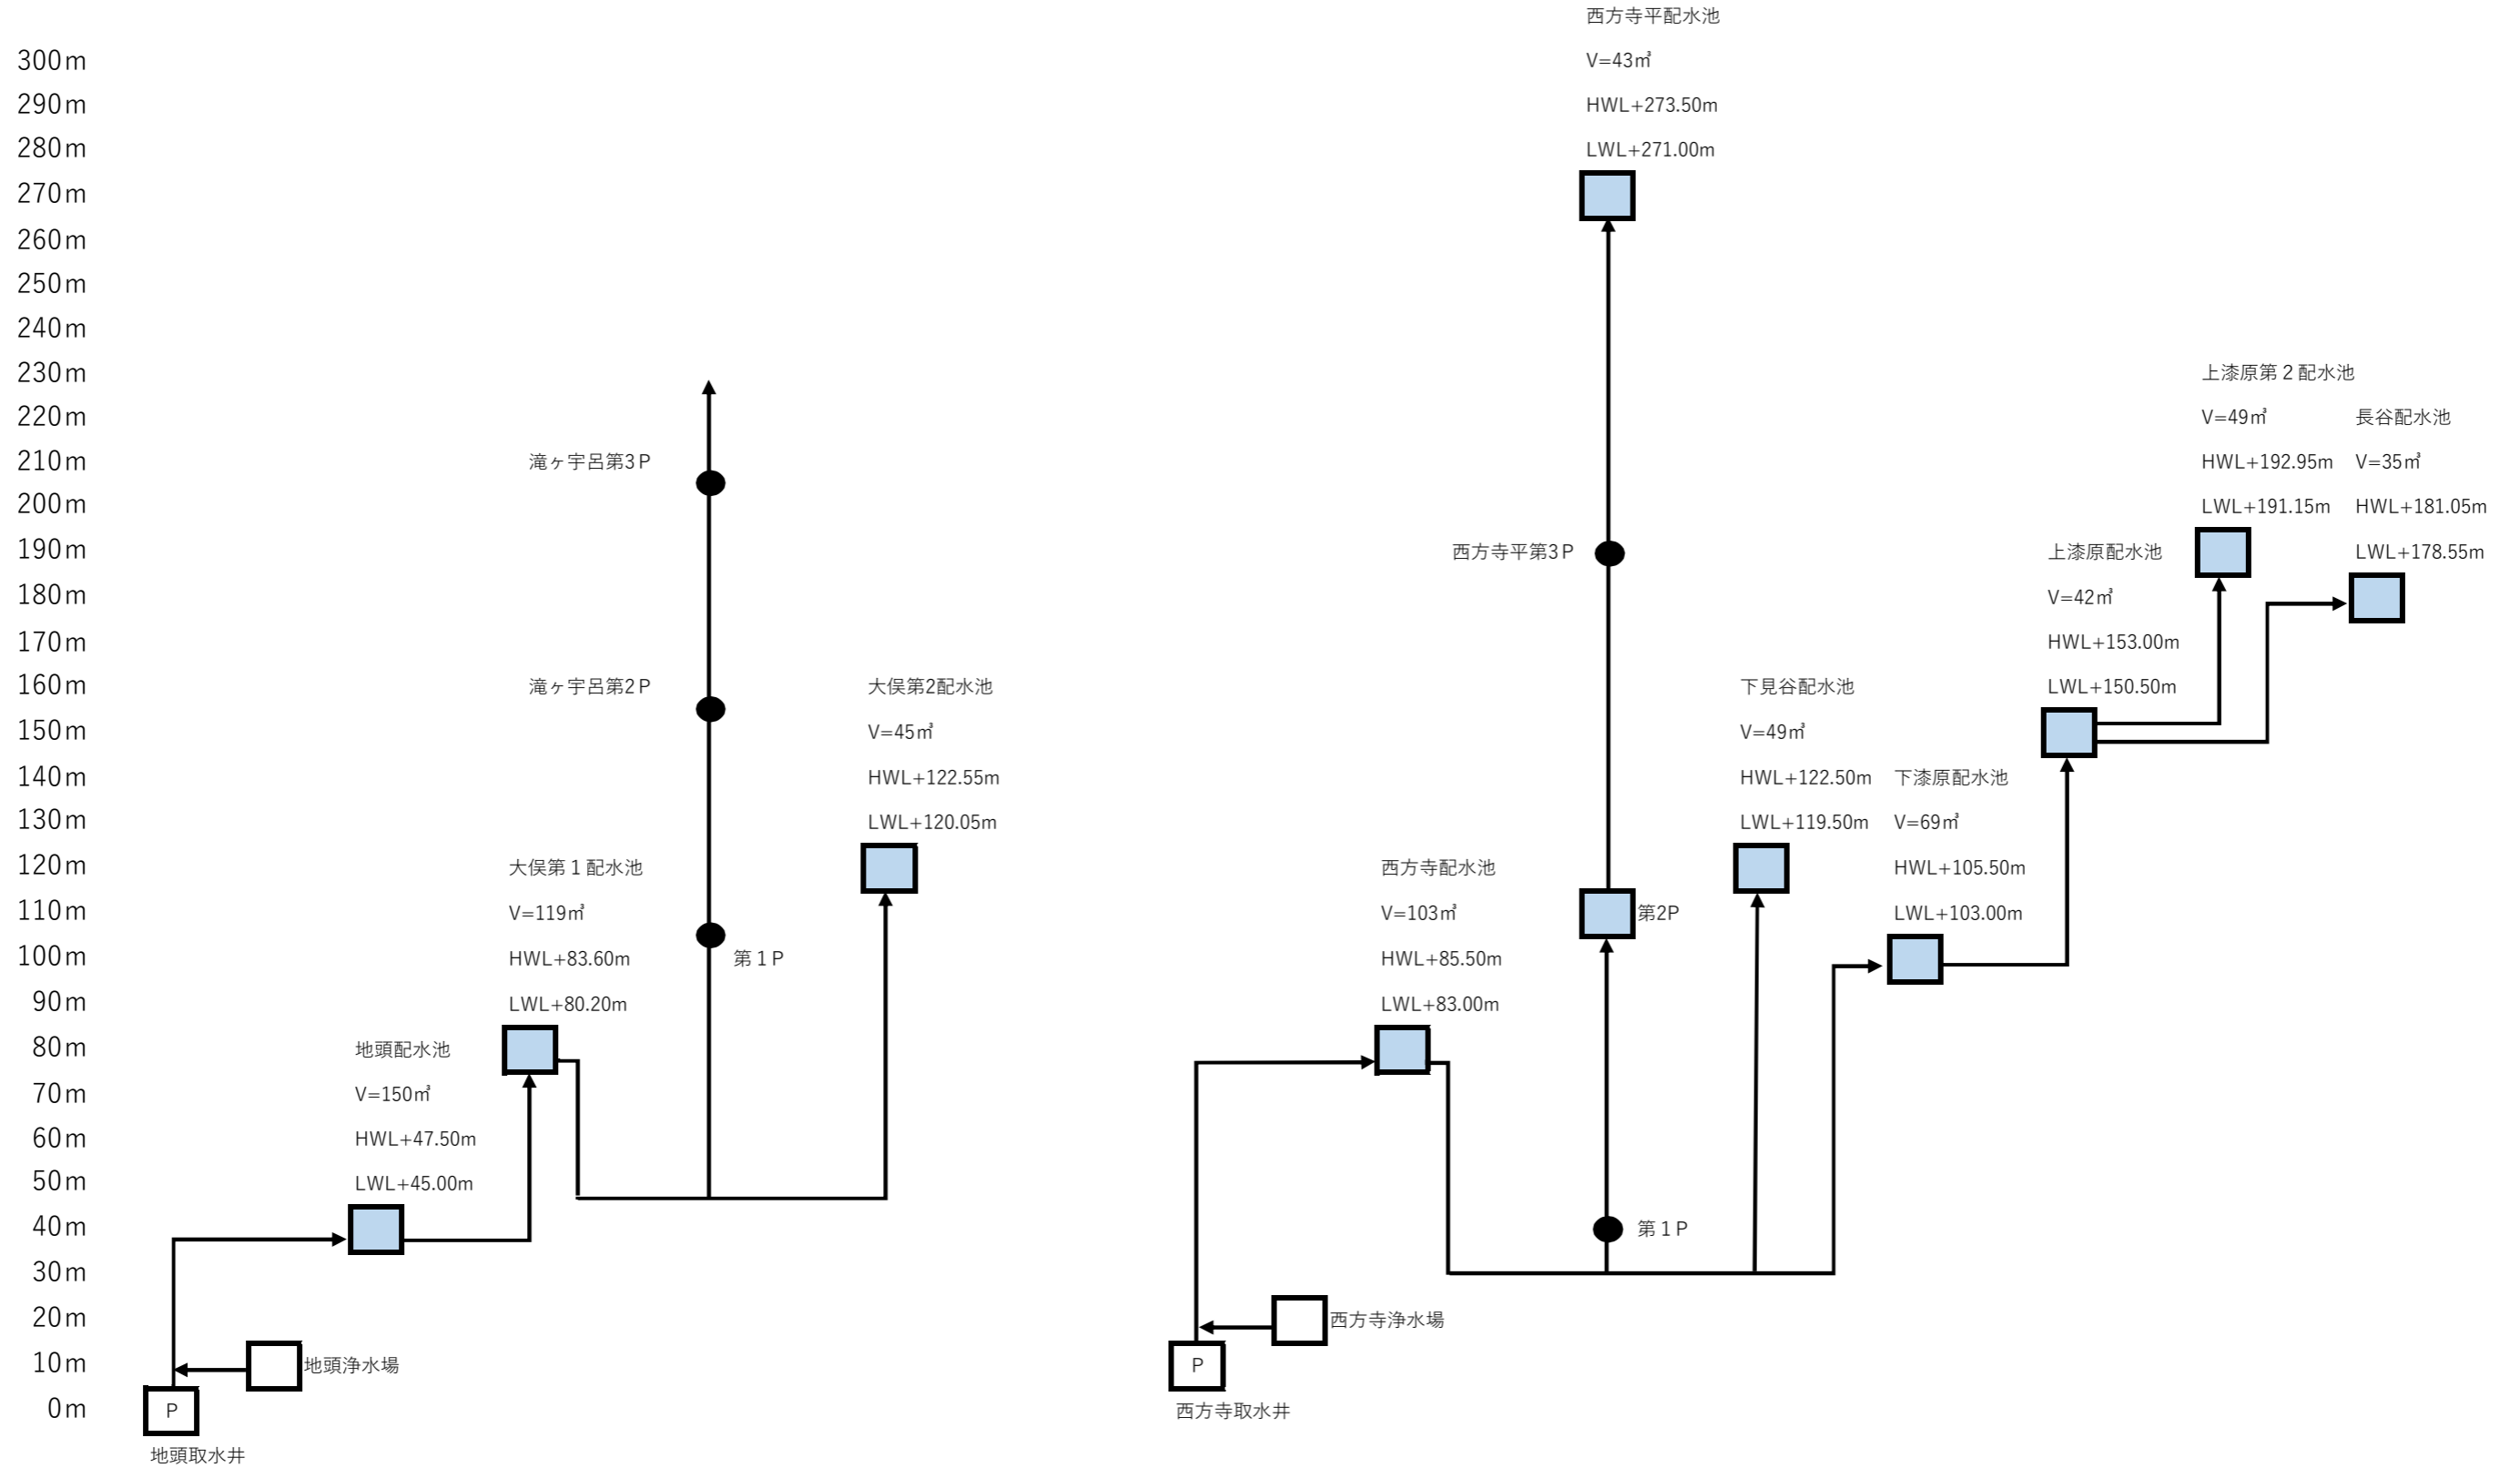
300m
290m
280m
270m
260m
250m
240m
230m
220m
210m
200m
190m
180m
170m
160m
150m
140m
130m
120m
110m
100m
90m
80m
70m
60m
50m
40m
30m
20m
10m
0m

滝ヶ宇呂第3P

滝ヶ宇呂第2P

大俣第2配水池
V=45㎥
HWL+122.55m
LWL+120.05m

大俣第１配水池
V=119㎥
HWL+83.60m
LWL+80.20m

第１P

地頭配水池
V=150㎥
HWL+47.50m
LWL+45.00m

地頭浄水場

P

地頭取水井

西方寺平配水池
V=43㎥
HWL+273.50m
LWL+271.00m

上漆原第２配水池
V=49㎥
HWL+192.95m
LWL+191.15m

長谷配水池
V=35㎥
HWL+181.05m
LWL+178.55m

西方寺平第3P

上漆原配水池
V=42㎥
HWL+153.00m
LWL+150.50m

下見谷配水池
V=49㎥
HWL+122.50m
LWL+119.50m

下漆原配水池
V=69㎥
HWL+105.50m
LWL+103.00m

西方寺配水池
V=103㎥
HWL+85.50m
LWL+83.00m

第2P

第１P

西方寺浄水場

P

西方寺取水井